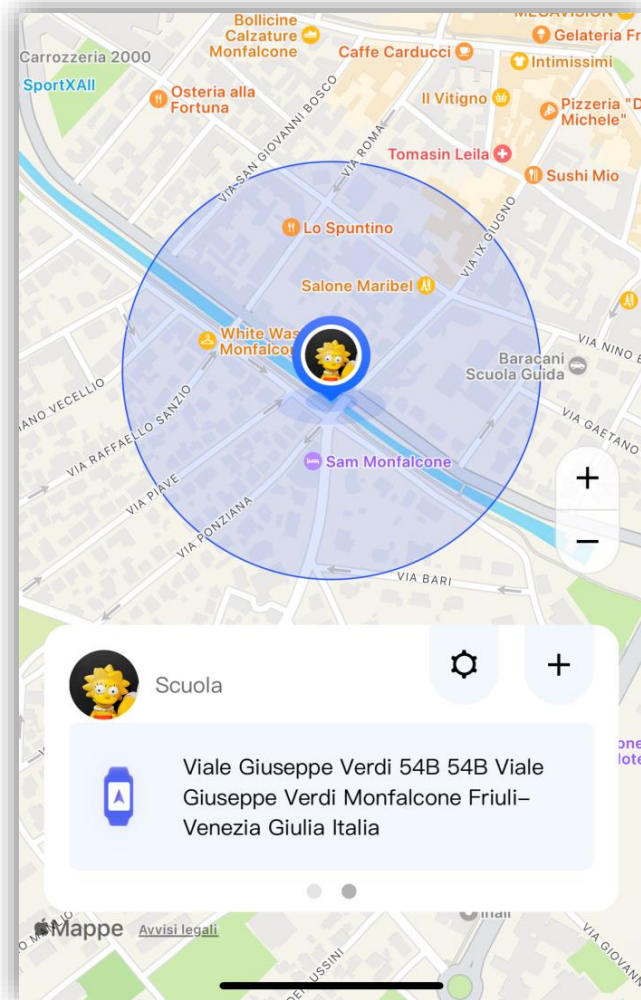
MEGAVISION
Bollicine Calzature Monfalcone
Gelateria Fr
Carrozzeria 2000
Caffe Carducci
Intimissimi
SportXAll
Osteria alla Fortuna
Il Vitigno
Pizzeria "D Michele"
VIA SAN GIOVANNI BOSCO
VIA ROMA
Tomasin Leila
Sushi Mio
VIA IX GIUGNO
Lo Spuntino
Salone Maribel
White Was Monfalco
VIA NINO B
Baracani Scuola Guida
IANO VECELLIO
VIA RAFFAELLO SANZIO
VIA GAETANO
Sam Monfalcone
VIA PIAVE
VIA PONZIANA
+
−
VIA BARI
Scuola
+
Viale Giuseppe Verdi 54B 54B Viale Giuseppe Verdi Monfalcone Friuli-Venezia Giulia Italia
Mappe
Avvisi legali
VIA GIOVANNI